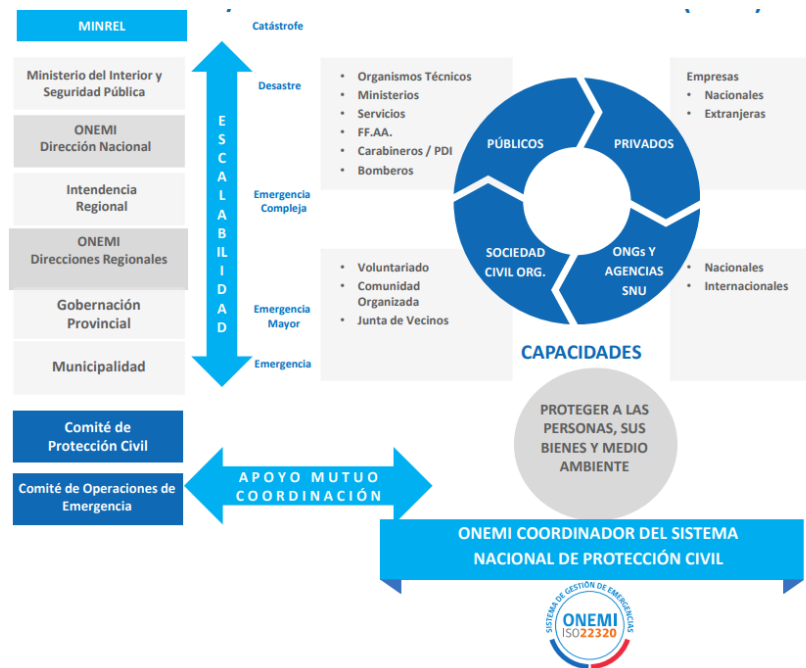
MINREL

Ministerio del Interior y Seguridad Pública

ONEMI
Dirección Nacional

Intendencia
Regional

ONEMI
Direcciones Regionales

Gobernación
Provincial

Municipalidad

ESCALABILIDAD

Catástrofe

Desastre

Emergencia
Compleja

Emergencia
Mayor

Emergencia

• Organismos Técnicos
• Ministerios
• Servicios
• FF.AA.
• Carabineros / PDI
• Bomberos

• Voluntariado
• Comunidad Organizada
• Junta de Vecinos

PÚBLICOS

PRIVADOS

SOCIEDAD CIVIL ORG.

ONGs Y AGENCIAS SNU

Empresas
• Nacionales
• Extranjeras

• Nacionales
• Internacionales

CAPACIDADES

PROTEGER A LAS PERSONAS, SUS BIENES Y MEDIO AMBIENTE

Comité de
Protección Civil

Comité de Operaciones de
Emergencia

APOYO MUTUO
COORDINACIÓN

ONEMI COORDINADOR DEL SISTEMA
NACIONAL DE PROTECCIÓN CIVIL

SISTEMA DE GESTIÓN DE EMERGENCIAS
ONEMI
ISO22320